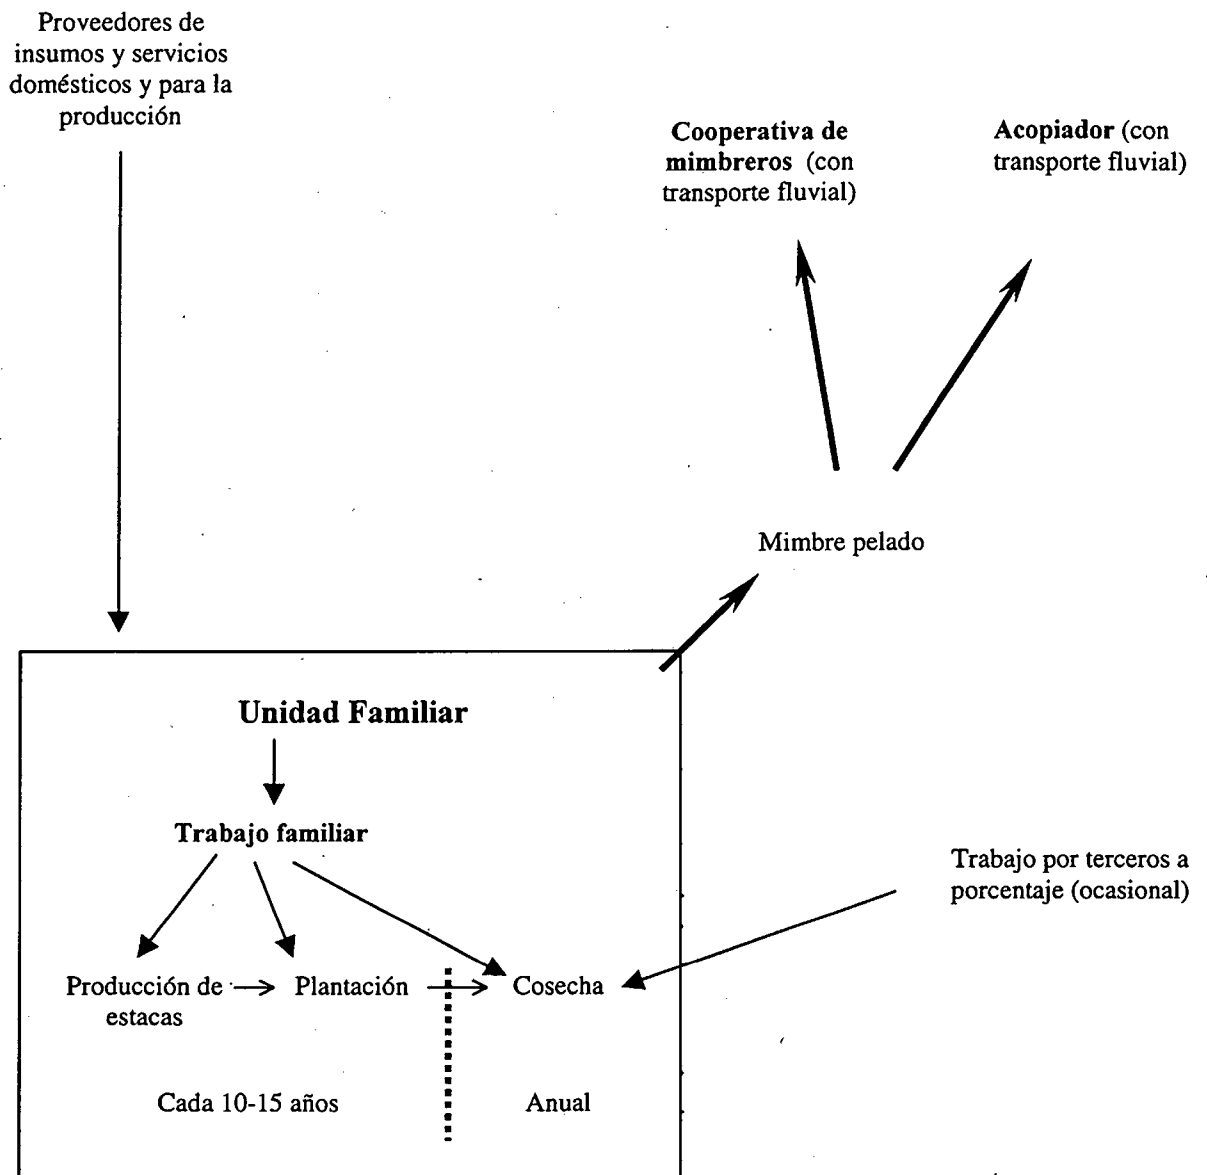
Proveedores de insumos y servicios domésticos y para la producción

Cooperativa de mimbreros (con transporte fluvial)

Acopiador (con transporte fluvial)

Mimbre pelado

Unidad Familiar

Trabajo familiar

Trabajo por terceros a porcentaje (ocasional)

Producción de estacas

Plantación

Cosecha

Cada 10-15 años

Anual